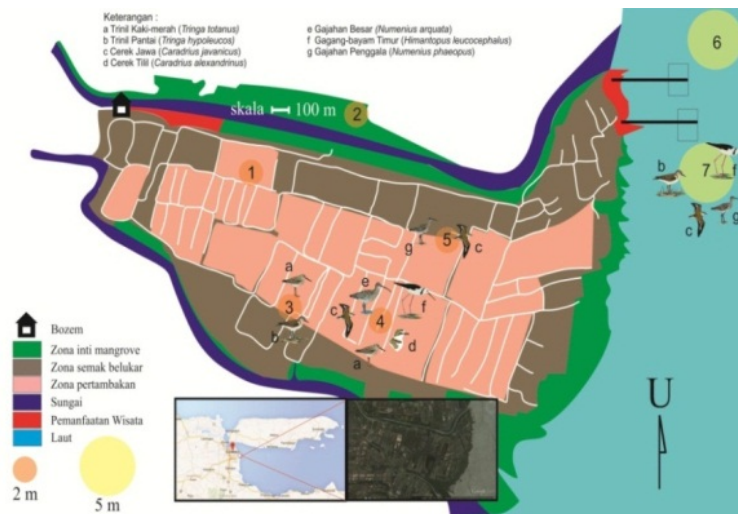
Keterangan :
a Trinil Kaki-merah (Tringa totanus)
b Trinil Pantai (Tringa hypoleucos)
c Cerek Jawa (Caradrius javanicus)
d Cerek Tilil (Caradrius alexandrinus)

e Gajahan Besar (Numenius arquata)
f Gagang-bayam Timur (Himantopus leucocephalus)
g Gajahan Penggala (Numenius phaeopus)

skala 100 m

2

6

1

7

b

f

t

g

c

5

g

c

a

e

c

f

3

4

d

b

a

Bozem
Zona inti mangrove
Zona semak belukar
Zona pertambakan
Sungai
Pemanfaatan Wisata
Laut

2 m

5 m

U